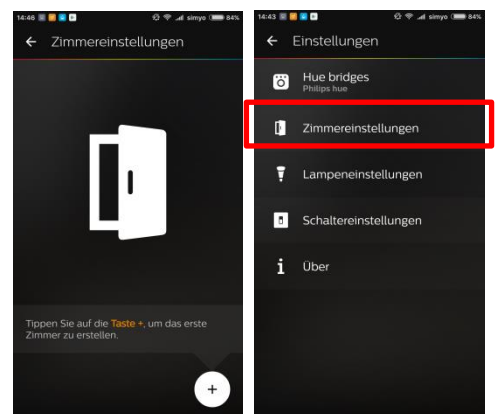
14:48 simyo 84%

← Zimmereinstellungen

Tippen Sie auf die Taste +, um das erste Zimmer zu erstellen.

+

14:43 simyo 84%

← Einstellungen

Hue bridges
Philips hue

Zimmereinstellungen

Lampeneinstellungen

Schaltereinstellungen

Über